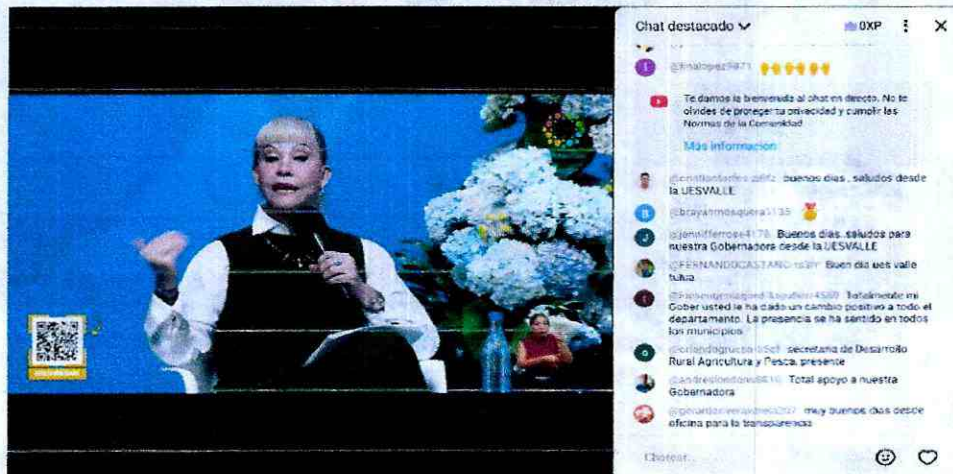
Chat destacado ∨ 0XP

@linalopez9871

Te damos la bienvenida al chat en directo. No te olvides de proteger tu privacidad y cumplir las Normas de la Comunidad.

Más información

@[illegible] buenos dias , saludos desde la UESVALLE

@brayanmosquera5135

@jenniferrose4170 Buenos dias, saludos para nuestra Gobernadora desde la UESVALLE

@FERNANDOCASTANO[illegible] Buen dia ues valle tulua

@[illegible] Totalmente mi Gober usted le ha dado un cambio positivo a todo el departamento. La presencia se ha sentido en todos los municipios

@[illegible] secretaria de Desarrollo Rural Agricultura y Pesca, presente

@andreslondono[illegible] Total apoyo a nuestra Gobernadora

@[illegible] muy buenos dias desde oficina para la transparencia

Chatear...